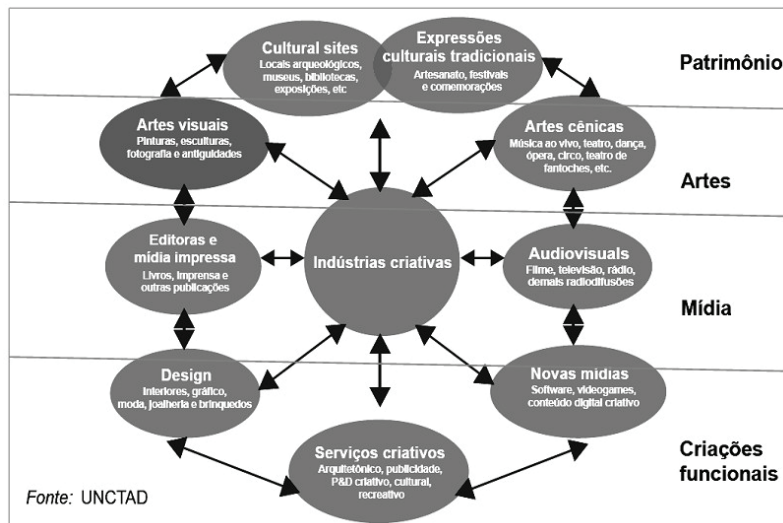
Cultural sites
Locais arqueológicos, museus, bibliotecas, exposições, etc

Expressões culturais tradicionais
Artesanato, festivals e comemorações

Patrimônio

Artes visuais
Pinturas, esculturas, fotografia e antiguidades

Artes cênicas
Música ao vivo, teatro, dança, ópera, circo, teatro de fantoches, etc.

Artes

Editoras e mídia impressa
Livros, imprensa e outras publicações

Indústrias criativas

Audiovisuals
Filme, televisão, rádio, demais radiodifusões

Mídia

Design
Interiores, gráfico, moda, joalheria e brinquedos

Novas mídias
Software, videogames, conteúdo digital criativo

Serviços criativos
Arquitetônico, publicidade, P&D criativo, cultural, recreativo

Criações funcionais

Fonte: UNCTAD